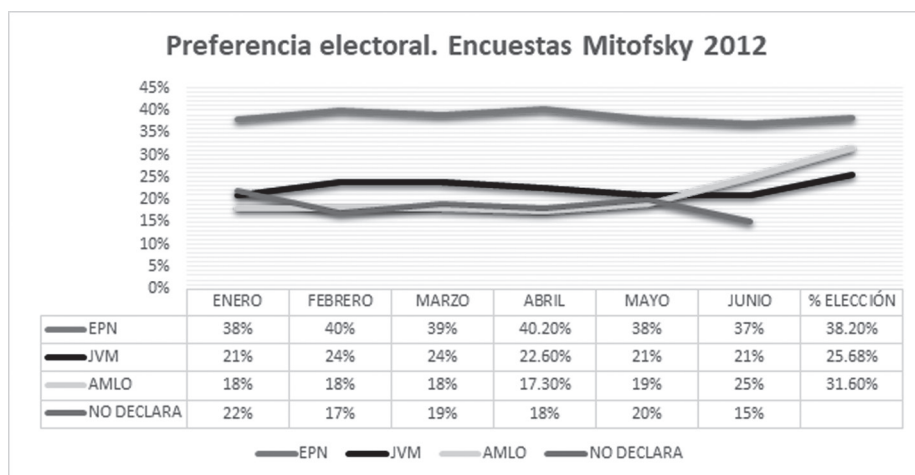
Preferencia electoral. Encuestas Mitofsky 2012

45%
40%
35%
30%
25%
20%
15%
10%
5%
0%

| | ENERO | FEBRERO | MARZO | ABRIL | MAYO | JUNIO | % ELECCIÓN |
|---|---|---|---|---|---|---|---|
| EPN | 38% | 40% | 39% | 40.20% | 38% | 37% | 38.20% |
| JVM | 21% | 24% | 24% | 22.60% | 21% | 21% | 25.68% |
| AMLO | 18% | 18% | 18% | 17.30% | 19% | 25% | 31.60% |
| NO DECLARA | 22% | 17% | 19% | 18% | 20% | 15% | |

EPN JVM AMLO NO DECLARA